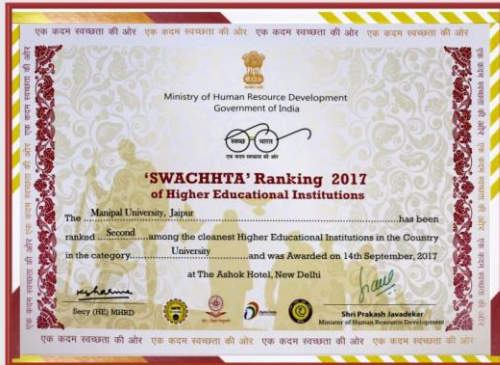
एक कदम स्वच्छता की ओर एक कदम स्वच्छता की ओर एक कदम स्वच्छता की ओर एक कदम स्वच्छता की ओर

Ministry of Human Resource Development
Government of India

स्वच्छ भारत
एक कदम स्वच्छता की ओर

'SWACHHTA' Ranking 2017
of Higher Educational Institutions

The Manipal University, Jaipur has been ranked Second among the cleanest Higher Educational Institutions in the Country in the category University and was Awarded on 14th September, 2017 at The Ashok Hotel, New Delhi

Secy (HE) MHRD

Shri Prakash Javadekar
Minister of Human Resource Development

एक कदम स्वच्छता की ओर एक कदम स्वच्छता की ओर एक कदम स्वच्छता की ओर एक कदम स्वच्छता की ओर